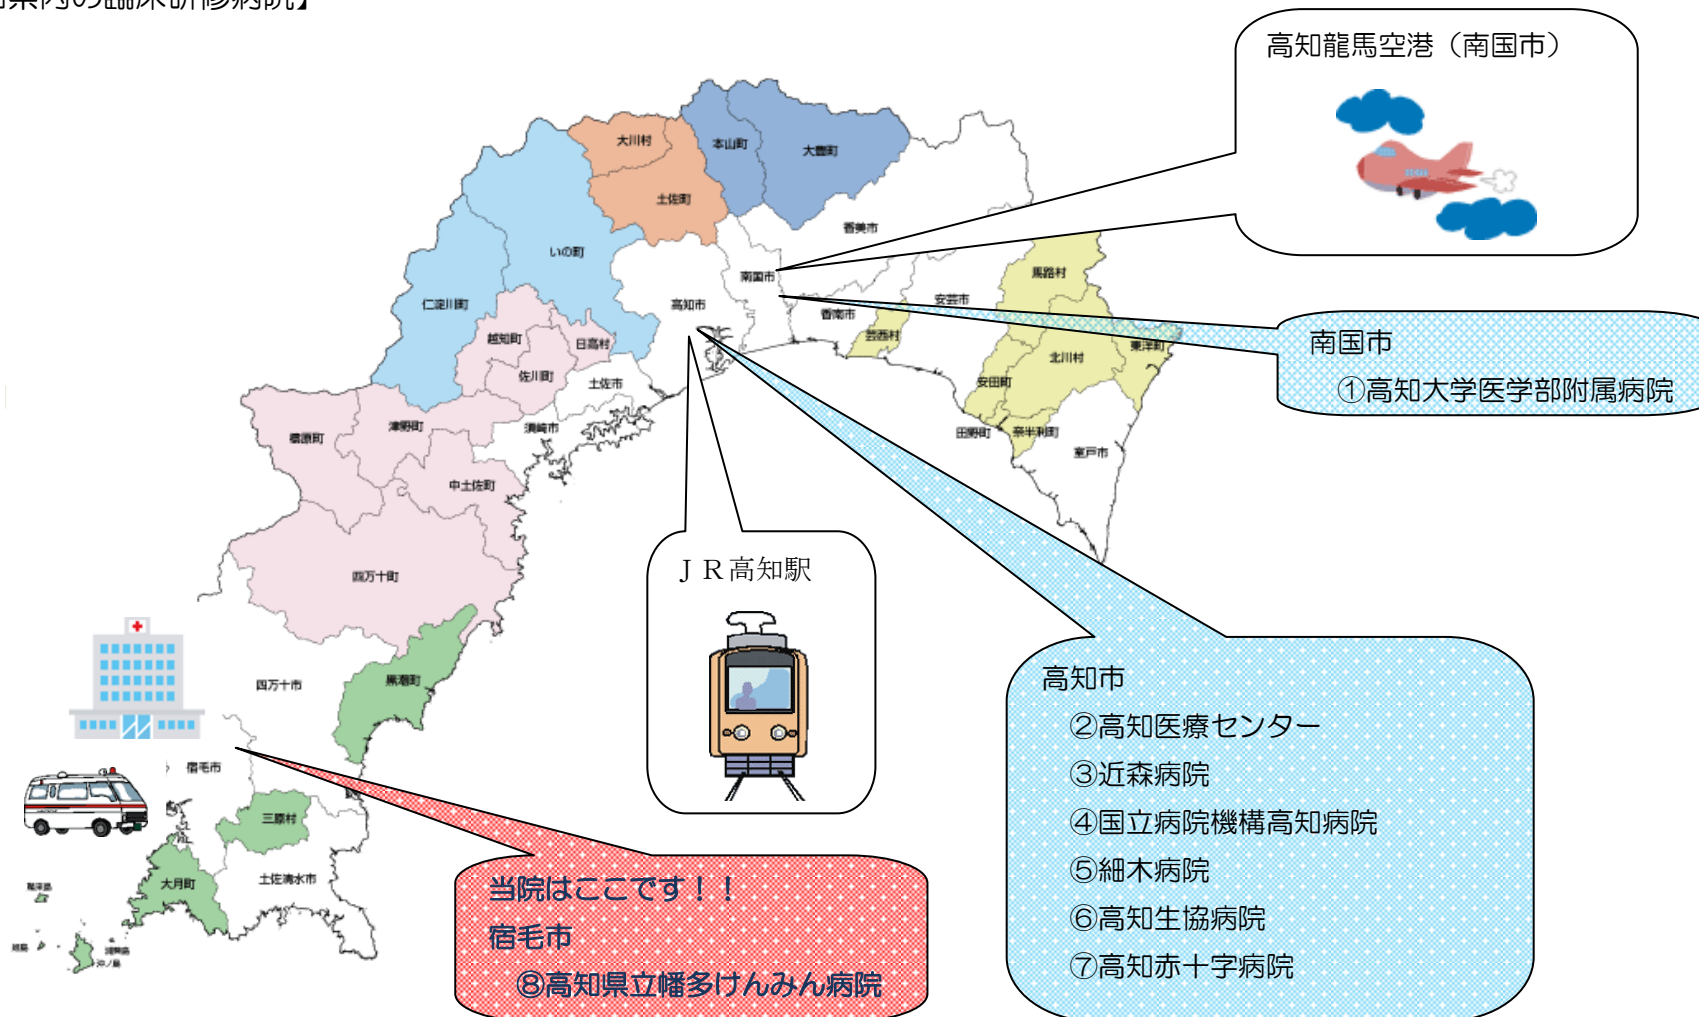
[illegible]

高知龍馬空港（南国市）

大川村
本山町
大豊町
土佐町
香美市
いの町
南国市
高知市
仁淀川町
安芸市
香南市
馬路村
芸西村
越知町
日高村
北川村
東洋町
佐川町
土佐市
安田町
梼原町
津野町
須崎市
田野町
奈半利町
室戸市
中土佐町
四万十町
四万十市
黒潮町
宿毛市
三原村
大月町
土佐清水市

南国市
①高知大学医学部附属病院

ＪＲ高知駅

高知市
②高知医療センター
③近森病院
④国立病院機構高知病院
⑤細木病院
⑥高知生協病院
⑦高知赤十字病院

当院はここです！！
宿毛市
⑧高知県立幡多けんみん病院